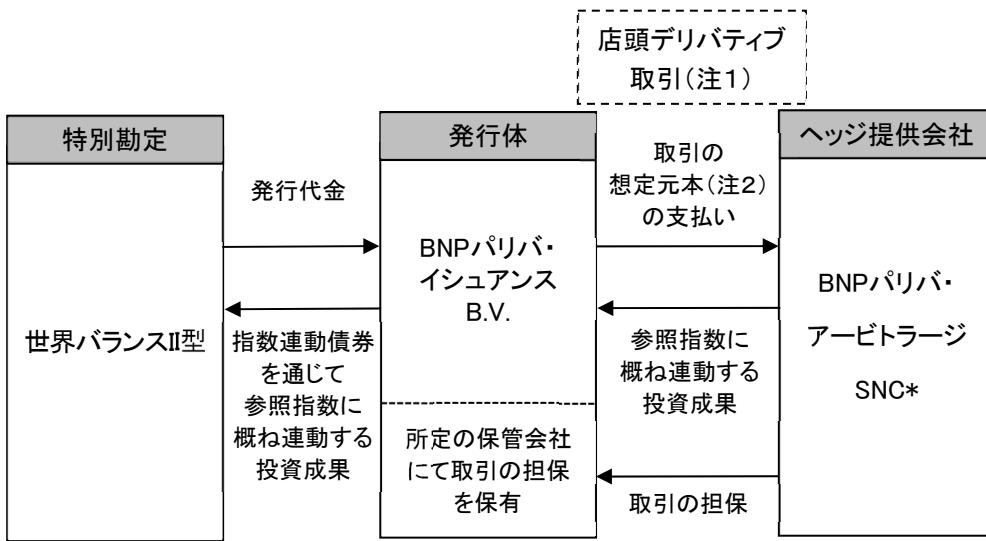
店頭デリバティブ取引(注1)

特別勘定

世界バランスII型

発行代金

指数連動債券を通じて参照指数に概ね連動する投資成果

発行体

BNPパリバ・イシュアンスB.V.

所定の保管会社にて取引の担保を保有

取引の想定元本(注2)の支払い

参照指数に概ね連動する投資成果

取引の担保

ヘッジ提供会社

BNPパリバ・アービトラージSNC*